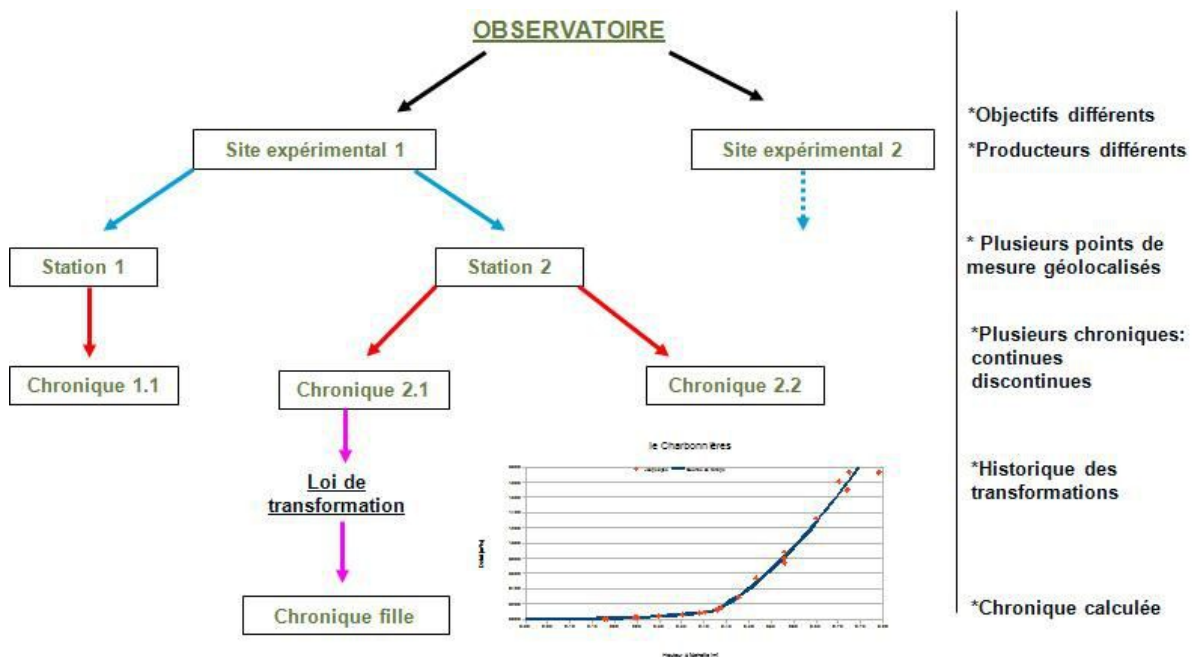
OBSERVATOIRE

Site expérimental 1

Site expérimental 2

Station 1

Station 2

Chronique 1.1

Chronique 2.1

Chronique 2.2

Loi de transformation

Chronique fille

le Charbonnières

*Objectifs différents

*Producteurs différents

* Plusieurs points de mesure géolocalisés

*Plusieurs chroniques: continues discontinues

*Historique des transformations

*Chronique calculée